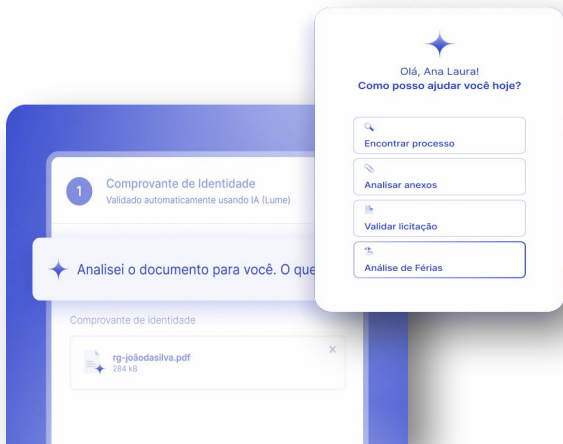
Olá, Ana Laura!
Como posso ajudar você hoje?

Encontrar processo

Analisar anexos

Validar licitação

Análise de Férias

1 Comprovante de Identidade
Validado automaticamente usando IA (Lume)

Analisei o documento para você. O que

Comprovante de identidade

rg-joãodasilva.pdf
284 kB

×